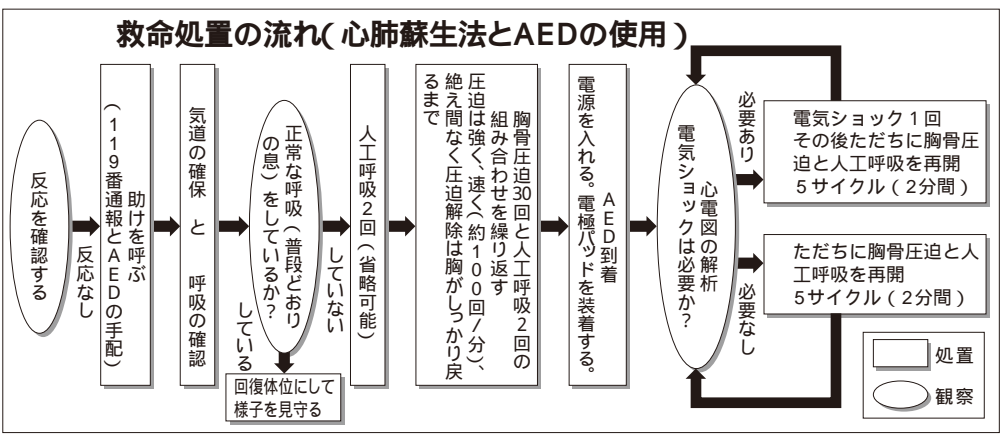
救命処置の流れ（心肺蘇生法とAEDの使用）

反応を確認する

反応なし

助けを呼ぶ（119番通報とAEDの手配）

気道の確保 と 呼吸の確認

正常な呼吸（普段どおりの息）をしているか？

している

回復体位にして様子を見守る

していない

人工呼吸2回（省略可能）

胸骨圧迫30回と人工呼吸2回の組み合わせを繰り返す
圧迫は強く、速く（約100回／分）、絶え間なく圧迫解除は胸がしっかり戻るまで

AED到着
電源を入れる。電極パッドを装着する。

心電図の解析
電気ショックは必要か？

必要あり

電気ショック1回
その後ただちに胸骨圧迫と人工呼吸を再開
5サイクル（2分間）

必要なし

ただちに胸骨圧迫と人工呼吸を再開
5サイクル（2分間）

処置

観察